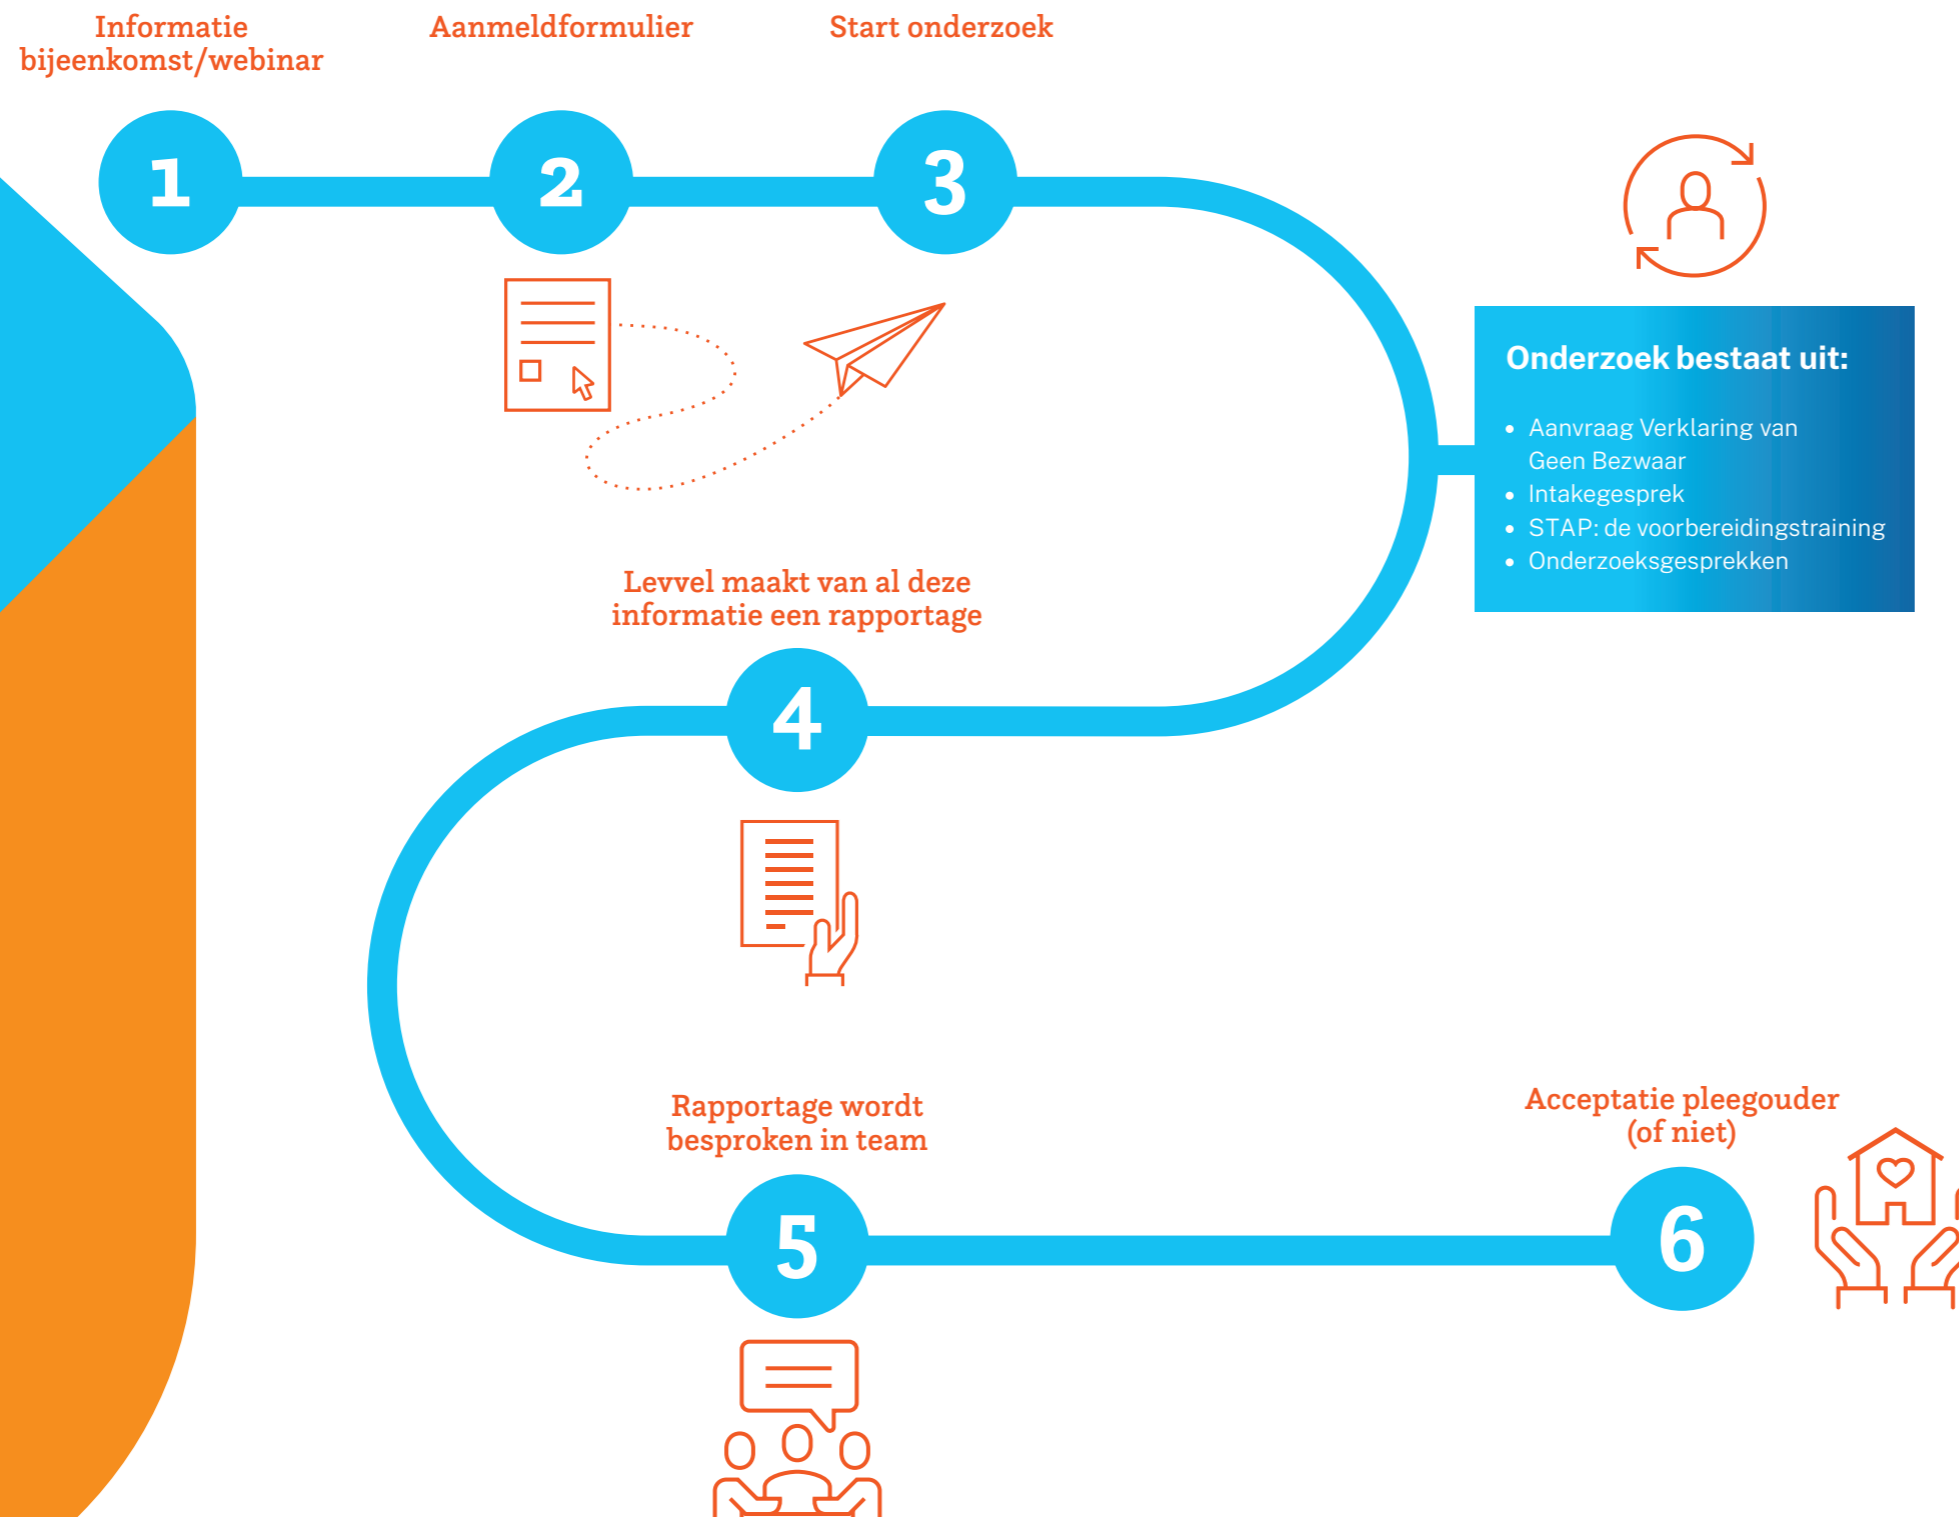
Informatie bijeenkomst/webinar

1

Aanmeldformulier

2

Start onderzoek

3

Onderzoek bestaat uit:

- Aanvraag Verklaring van Geen Bezwaar
- Intakegesprek
- STAP: de voorbereidingstraining
- Onderzoeksgesprekken

Levvel maakt van al deze informatie een rapportage

4

Rapportage wordt besproken in team

5

Acceptatie pleegouder (of niet)

6